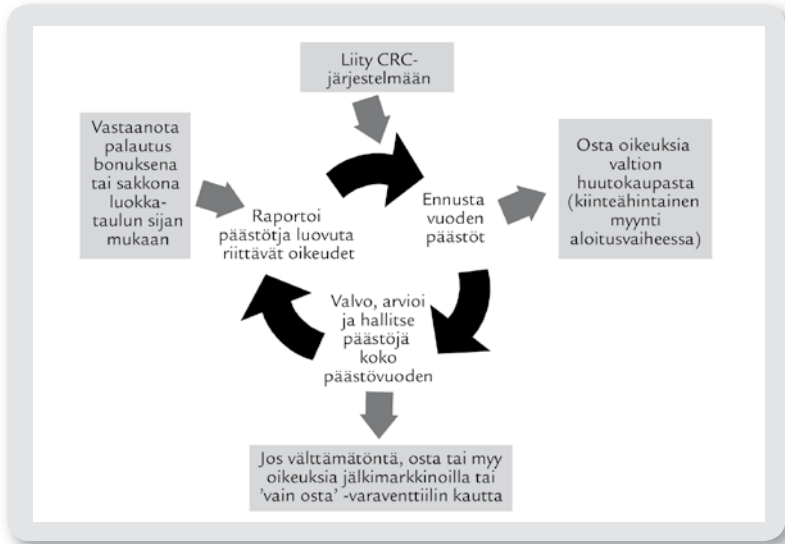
Liity CRC-järjestelmään

Vastaanota palautus bonuksena tai sakkona luokkataulun sijan mukaan

Raportoi päästötja luovuta riittävät oikeudet

Ennusta vuoden päästöt

Osta oikeuksia valtion huutokaupasta (kiinteähintainen myynti aloitusvaiheessa)

Valvo, arvioi ja hallitse päästöjä koko päästövuoden

Jos välttämätöntä, osta tai myy oikeuksia jälkimarkkinoilla tai 'vain osta' -varaventtiilin kautta